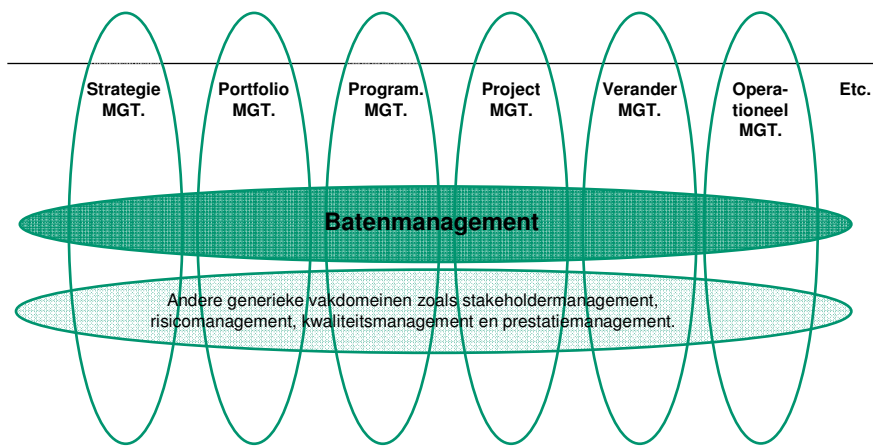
Strategie MGT.

Portfolio MGT.

Program. MGT.

Project MGT.

Verander MGT.

Operationeel MGT.

Etc.

Batenmanagement

Andere generieke vakdomeinen zoals stakeholdermanagement, risicomanagement, kwaliteitsmanagement en prestatiemanagement.